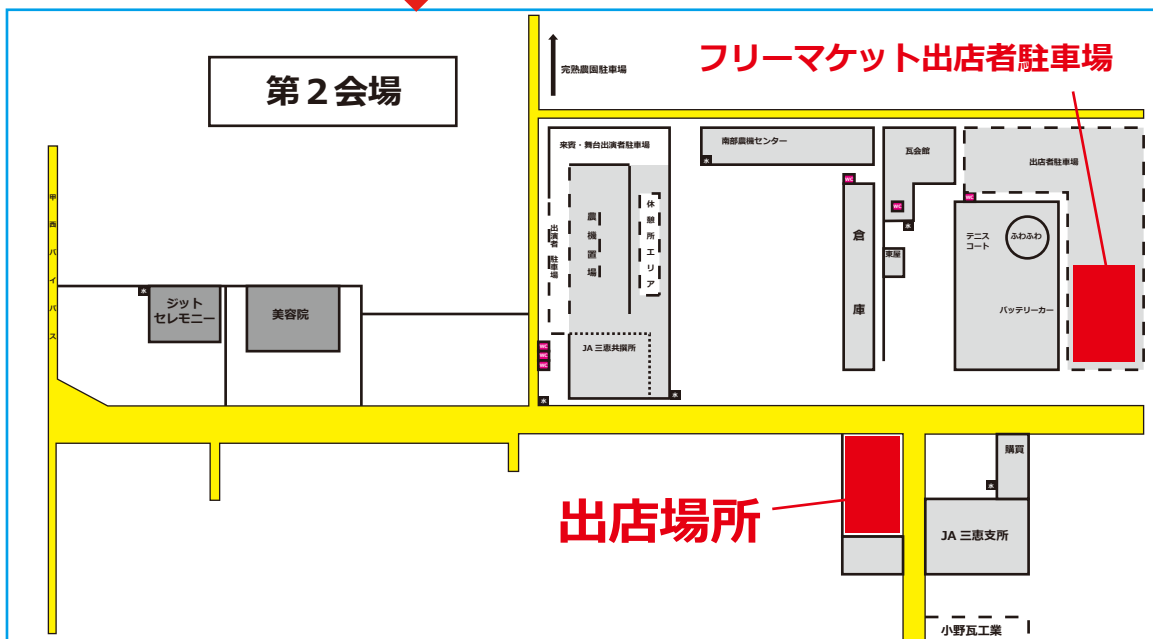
第２会場

完熟農園駐車場

フリーマケット出店者駐車場

来賓・舞台出演者駐車場

南部農機センター

瓦会館

出店者駐車場

WC

WC

出演者駐車場

農機直場

休憩所エリア

倉庫

東屋

テニスコート

ふわふわ

バッテリーカー

甲西バイパス

ジットセレモニー

美容院

JA 三恵共撰所

WC
WC
WC

購買

出店場所

JA 三恵支所

小野瓦工業